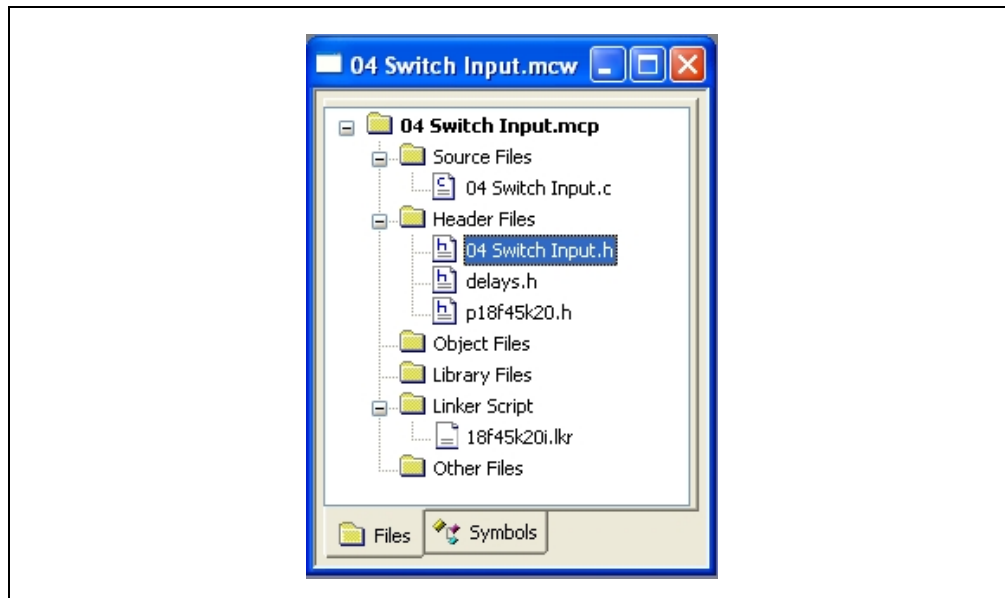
04 Switch Input.mcw

04 Switch Input.mcp
Source Files
04 Switch Input.c
Header Files
04 Switch Input.h
delays.h
p18f45k20.h
Object Files
Library Files
Linker Script
18f45k20i.lkr
Other Files

Files
Symbols